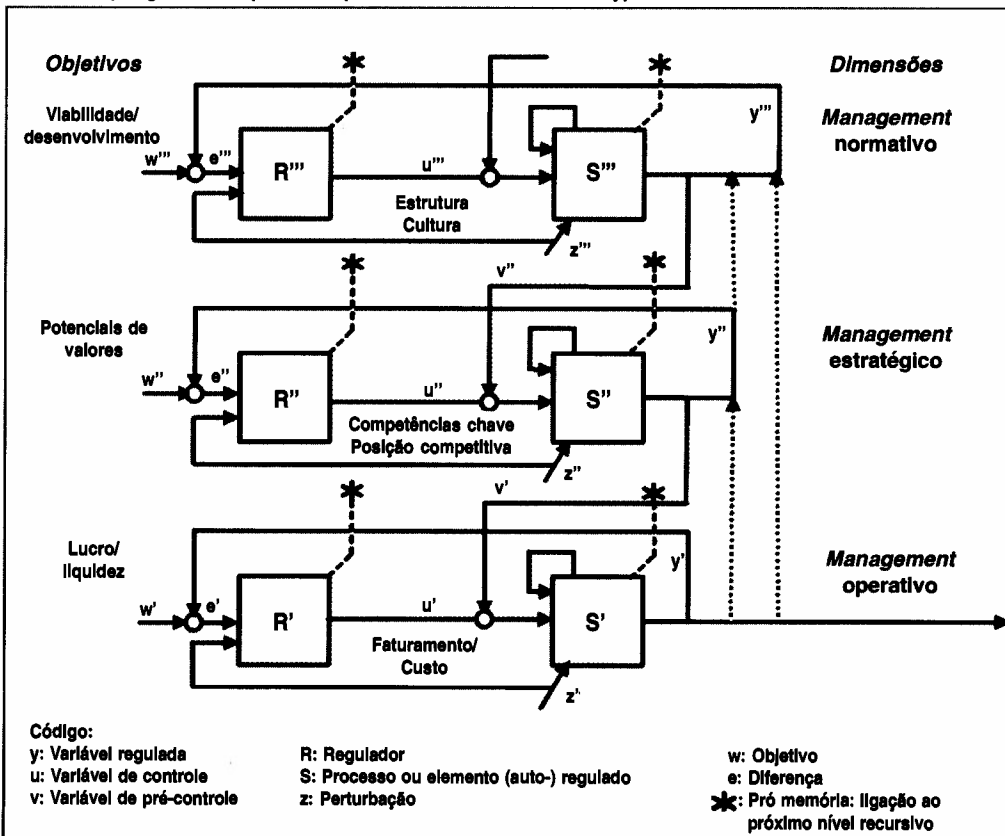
Objetivos

Dimensões

Viabilidade/ desenvolvimento

w'''

e'''

R'''

u'''

S'''

y'''

Management normativo

Estrutura Cultura

z'''

v''

Potenciais de valores

w''

e''

R''

u''

S''

y''

Management estratégico

Competências chave Posição competitiva

z''

v'

Lucro/ liquidez

w'

e'

R'

u'

S'

y'

Management operativo

Faturamento/ Custo

z'

Código:
y: Variável regulada
u: Variável de controle
v: Variável de pré-controle

R: Regulador
S: Processo ou elemento (auto-) regulado
z: Perturbação

w: Objetivo
e: Diferença
✱: Pró memória: ligação ao próximo nível recursivo